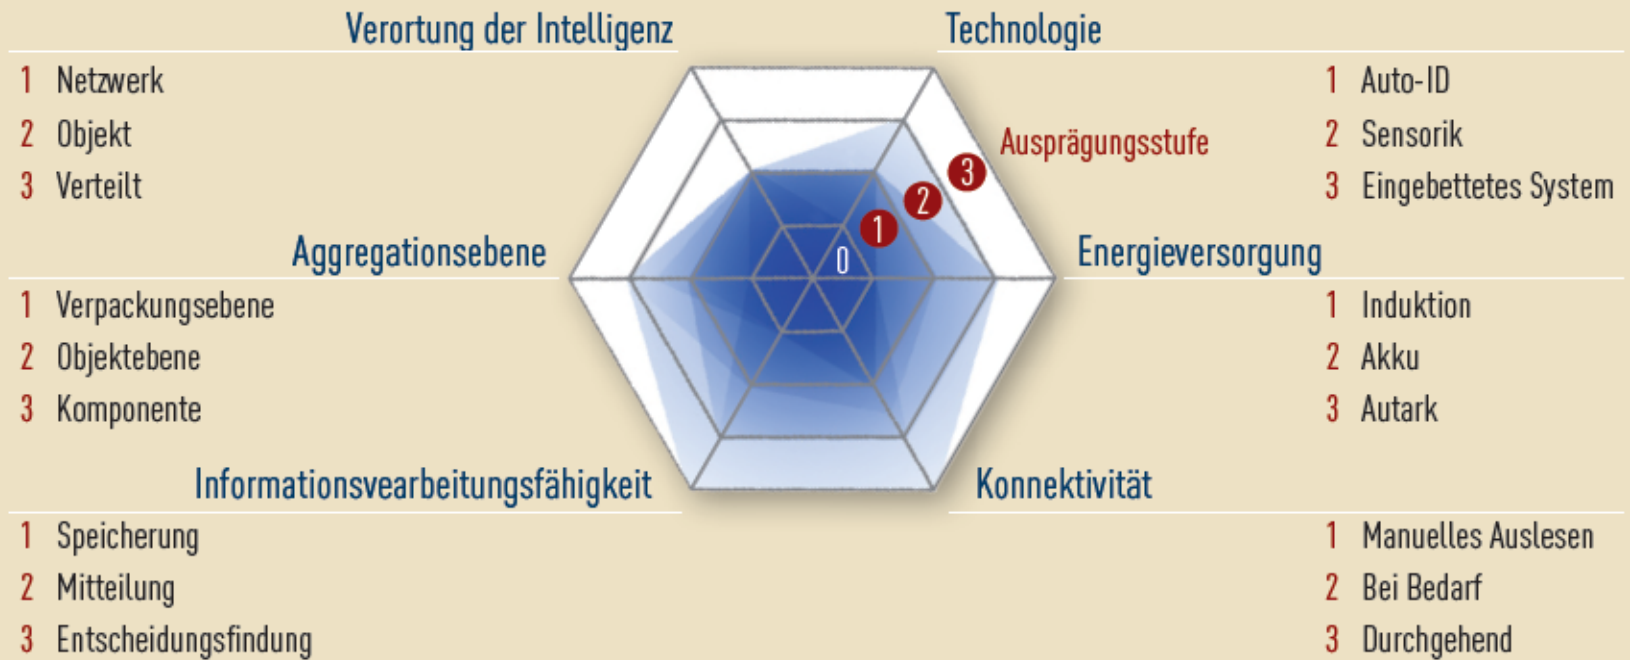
Verortung der Intelligenz
1 Netzwerk
2 Objekt
3 Verteilt

Technologie
1 Auto-ID
2 Sensorik
3 Eingebettetes System

Ausprägungsstufe
3
2
1
0

Aggregationsebene
1 Verpackungsebene
2 Objektebene
3 Komponente

Energieversorgung
1 Induktion
2 Akku
3 Autark

Informationsvearbeitungsfähigkeit
1 Speicherung
2 Mitteilung
3 Entscheidungsfindung

Konnektivität
1 Manuelles Auslesen
2 Bei Bedarf
3 Durchgehend